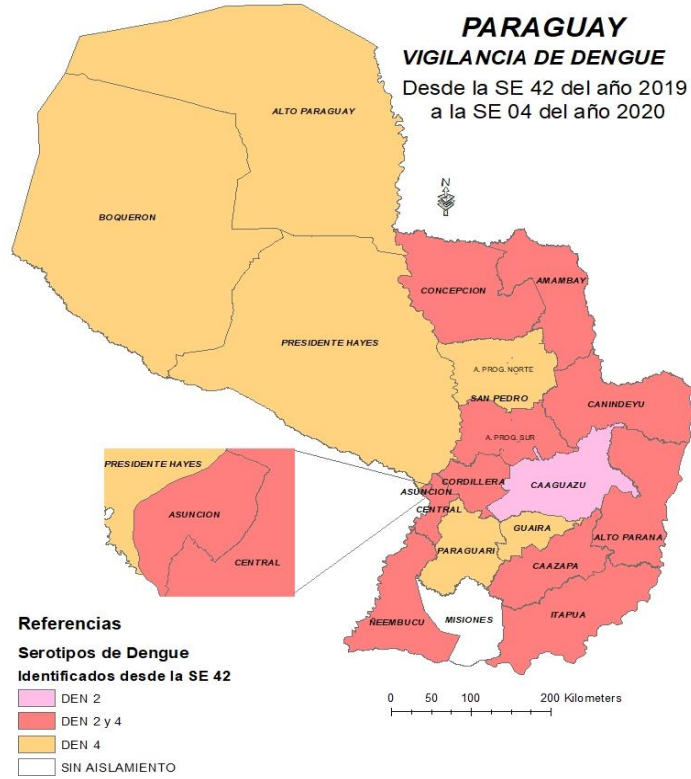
PARAGUAY
VIGILANCIA DE DENGUE
Desde la SE 42 del año 2019 a la SE 04 del año 2020

N

ALTO PARAGUAY
BOQUERON
PRESIDENTE HAYES
CONCEPCION
AMAMBAY
A. PROG. NORTE
SAN PEDRO
CANINDEYU
A. PROG. SUR
CORDILLERA
CAAGUAZU
ASUNCION
CENTRAL
GUAIRA
ALTO PARANA
PARAGUARI
CAAZAPA
ÑEEMBUCU
MISIONES
ITAPUA

PRESIDENTE HAYES
ASUNCION
CENTRAL

Referencias
Serotipos de Dengue
Identificados desde la SE 42
DEN 2
DEN 2 y 4
DEN 4
SIN AISLAMIENTO

0 50 100 200 Kilometers